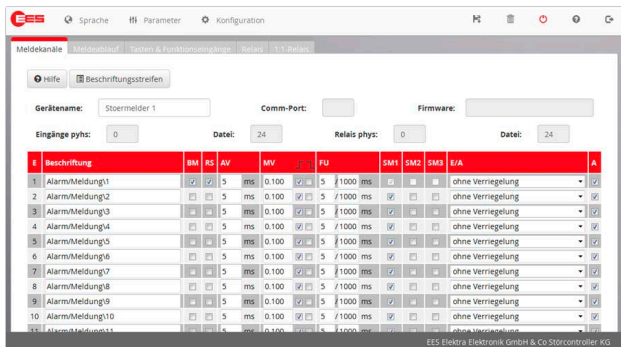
EES Sprache Parameter Konfiguration

Meldekanäle | Meldeablauf | Tasten & Funktionseingänge | Relais | 1:1-Relais

Hilfe | Beschriftungsstreifen

Gerätename: Stoermelder 1 | Comm-Port: | Firmware:

Eingänge pyhs: 0 | Datei: 24 | Relais phys: 0 | Datei: 24

| E | Beschriftung | BM | RS | AV | | MV | | FU | | SM1 | SM2 | SM3 | E/A | A |
|---|---|---|---|---|---|---|---|---|---|---|---|---|---|---|
| 1 | Alarm/Meldung\1 | | | 5 | ms | 0.100 | | 5 | /1000 ms | | | | ohne Verriegelung | |
| 2 | Alarm/Meldung\2 | | | 5 | ms | 0.100 | | 5 | /1000 ms | | | | ohne Verriegelung | |
| 3 | Alarm/Meldung\3 | | | 5 | ms | 0.100 | | 5 | /1000 ms | | | | ohne Verriegelung | |
| 4 | Alarm/Meldung\4 | | | 5 | ms | 0.100 | | 5 | /1000 ms | | | | ohne Verriegelung | |
| 5 | Alarm/Meldung\5 | | | 5 | ms | 0.100 | | 5 | /1000 ms | | | | ohne Verriegelung | |
| 6 | Alarm/Meldung\6 | | | 5 | ms | 0.100 | | 5 | /1000 ms | | | | ohne Verriegelung | |
| 7 | Alarm/Meldung\7 | | | 5 | ms | 0.100 | | 5 | /1000 ms | | | | ohne Verriegelung | |
| 8 | Alarm/Meldung\8 | | | 5 | ms | 0.100 | | 5 | /1000 ms | | | | ohne Verriegelung | |
| 9 | Alarm/Meldung\9 | | | 5 | ms | 0.100 | | 5 | /1000 ms | | | | ohne Verriegelung | |
| 10 | Alarm/Meldung\10 | | | 5 | ms | 0.100 | | 5 | /1000 ms | | | | ohne Verriegelung | |
| 11 | Alarm/Meldung\11 | | | 5 | ms | 0.100 | | 5 | /1000 ms | | | | ohne Verriegelung | |

EES Elektra Elektronik GmbH & Co Störcontroller KG